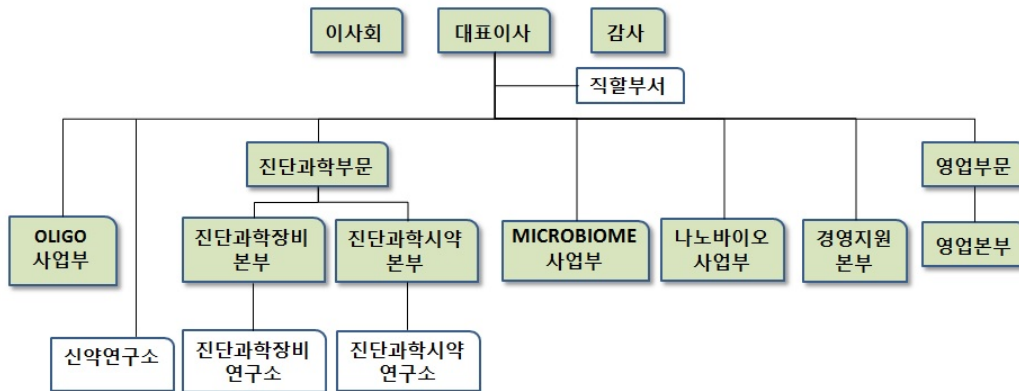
이사회

대표이사

감사

직할부서

진단과학부문

영업부문

OLIGO 사업부

진단과학장비 본부

진단과학시약 본부

MICROBIOME 사업부

나노바이오 사업부

경영지원 본부

영업본부

신약연구소

진단과학장비 연구소

진단과학시약 연구소